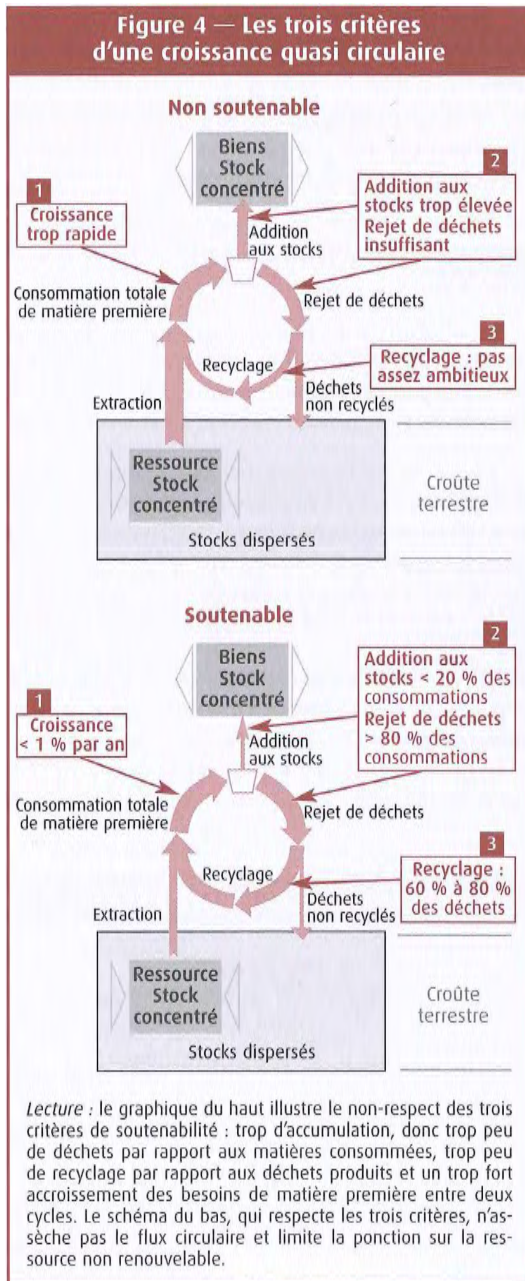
Figure 4 — Les trois critères d'une croissance quasi circulaire

Non soutenable

Biens
Stock
concentré

1
Croissance trop rapide

2
Addition aux stocks trop élevée
Rejet de déchets insuffisant

Addition aux stocks

Consommation totale de matière première

Rejet de déchets

Recyclage

3
Recyclage : pas assez ambitieux

Extraction

Déchets non recyclés

Ressource
Stock
concentré

Croûte terrestre

Stocks dispersés

Soutenable

Biens
Stock
concentré

1
Croissance < 1 % par an

2
Addition aux stocks < 20 % des consommations
Rejet de déchets > 80 % des consommations

Addition aux stocks

Consommation totale de matière première

Rejet de déchets

Recyclage

3
Recyclage : 60 % à 80 % des déchets

Extraction

Déchets non recyclés

Ressource
Stock
concentré

Croûte terrestre

Stocks dispersés

Lecture : le graphique du haut illustre le non-respect des trois critères de soutenabilité : trop d'accumulation, donc trop peu de déchets par rapport aux matières consommées, trop peu de recyclage par rapport aux déchets produits et un trop fort accroissement des besoins de matière première entre deux cycles. Le schéma du bas, qui respecte les trois critères, n'assèche pas le flux circulaire et limite la ponction sur la ressource non renouvelable.